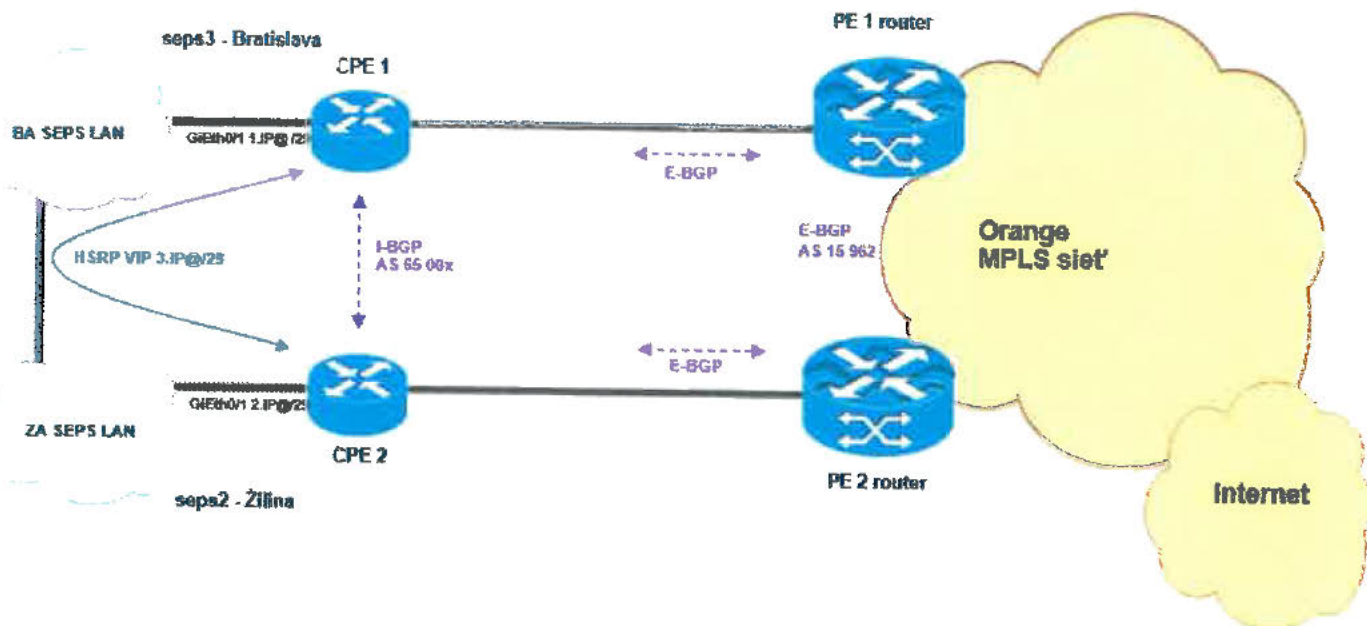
seps3 - Bratislava

CPE 1

PE 1 router

BA SEPS LAN

GiEth0/1 1.IP@/29

E-BGP

HSRP VIP 3.IP@/29

I-BGP
AS 65 00x

E-BGP
AS 15 962

Orange
MPLS sieť

E-BGP

GiEth0/1 2.IP@/29

ZA SEPS LAN

CPE 2

PE 2 router

seps2 - Žilina

Internet